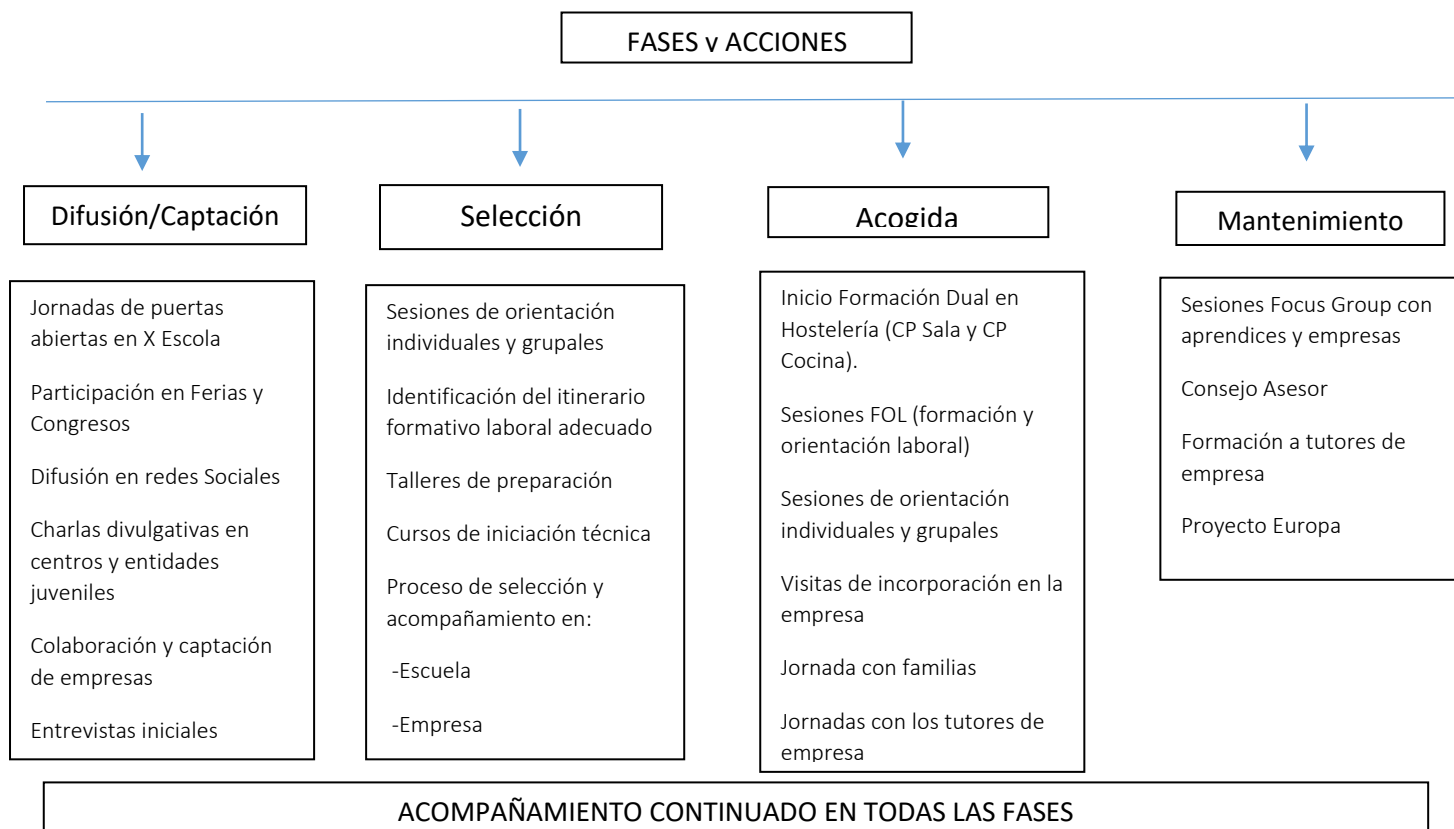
FASES y ACCIONES

Difusión/Captación

Jornadas de puertas abiertas en X Escola

Participación en Ferias y Congresos

Difusión en redes Sociales

Charlas divulgativas en centros y entidades juveniles

Colaboración y captación de empresas

Entrevistas iniciales

Selección

Sesiones de orientación individuales y grupales

Identificación del itinerario formativo laboral adecuado

Talleres de preparación

Cursos de iniciación técnica

Proceso de selección y acompañamiento en:

-Escuela

-Empresa

Acogida

Inicio Formación Dual en Hostelería (CP Sala y CP Cocina).

Sesiones FOL (formación y orientación laboral)

Sesiones de orientación individuales y grupales

Visitas de incorporación en la empresa

Jornada con familias

Jornadas con los tutores de empresa

Mantenimiento

Sesiones Focus Group con aprendices y empresas

Consejo Asesor

Formación a tutores de empresa

Proyecto Europa

ACOMPAÑAMIENTO CONTINUADO EN TODAS LAS FASES